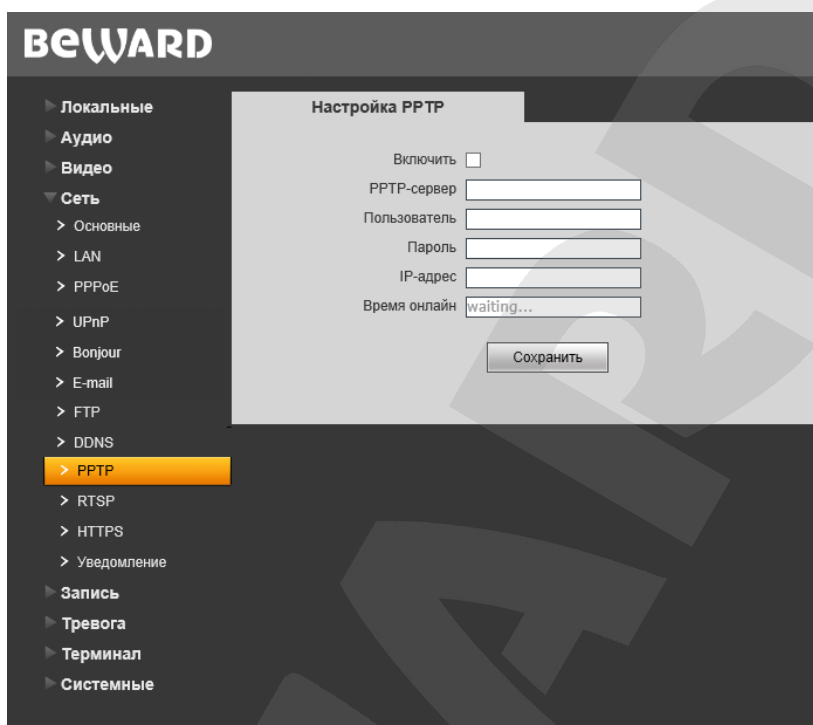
BEWARD

Локальные
Аудио
Видео
Сеть
> Основные
> LAN
> PPPoE
> UPnP
> Bonjour
> E-mail
> FTP
> DDNS
> PPTP
> RTSP
> HTTPS
> Уведомление
Запись
Тревога
Терминал
Системные

Настройка PPTP

Включить
PPTP-сервер
Пользователь
Пароль
IP-адрес
Время онлайн waiting...

Сохранить